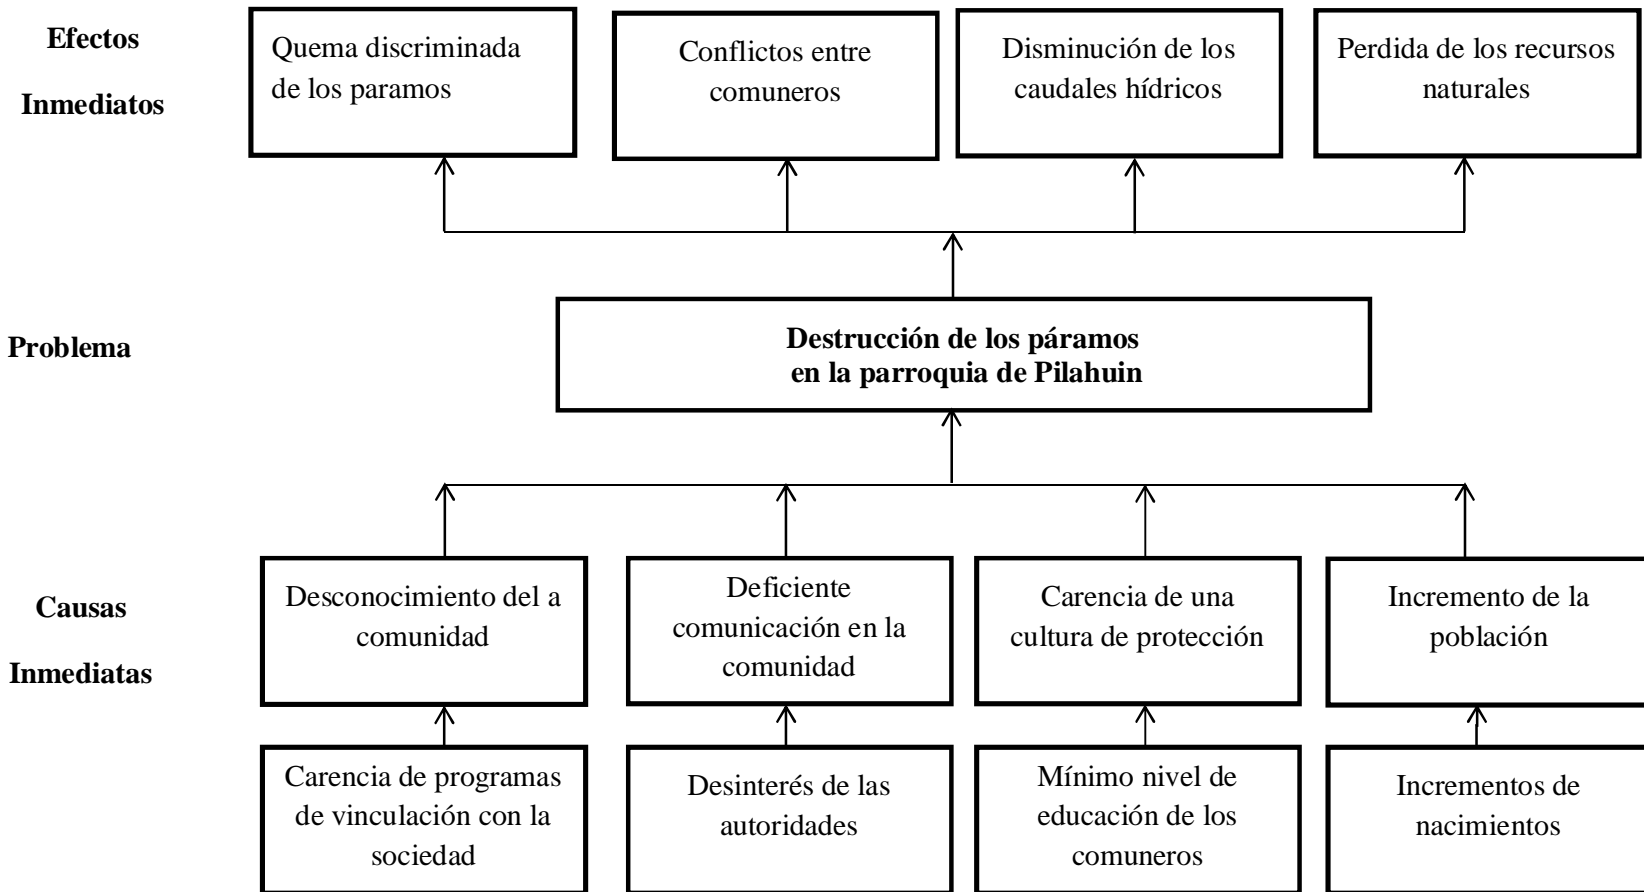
Efectos
Inmediatos

Quema discriminada de los paramos

Conflictos entre comuneros

Disminución de los caudales hídricos

Perdida de los recursos naturales

Problema

Destrucción de los páramos en la parroquia de Pilahuin

Causas
Inmediatas

Desconocimiento del a comunidad

Deficiente comunicación en la comunidad

Carencia de una cultura de protección

Incremento de la población

Carencia de programas de vinculación con la sociedad

Desinterés de las autoridades

Mínimo nivel de educación de los comuneros

Incrementos de nacimientos